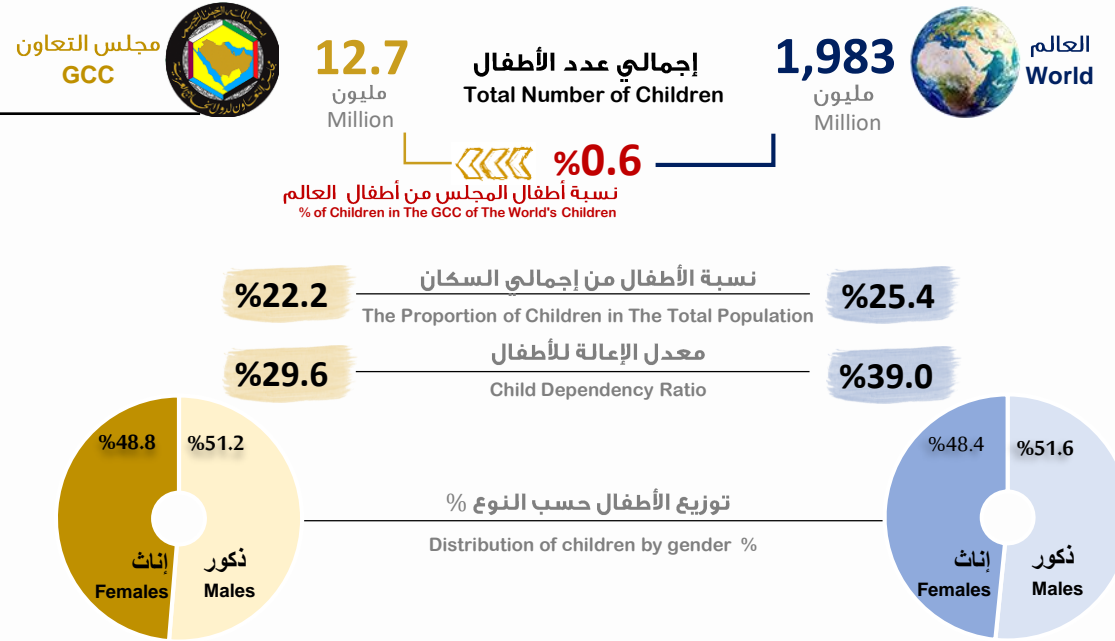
مجلس التعاون
GCC

12.7
مليون
Million

إجمالي عدد الأطفال
Total Number of Children

1,983
مليون
Million

العالم
World

%0.6
نسبة أطفال المجلس من أطفال العالم
% of Children in The GCC of The World's Children

%22.2
نسبة الأطفال من إجمالي السكان
The Proportion of Children in The Total Population
%25.4

%29.6
معدل الإعالة للأطفال
Child Dependency Ratio
%39.0

%48.8
%51.2
إناث
Females
ذكور
Males

توزيع الأطفال حسب النوع %
Distribution of children by gender %

%48.4
%51.6
إناث
Females
ذكور
Males